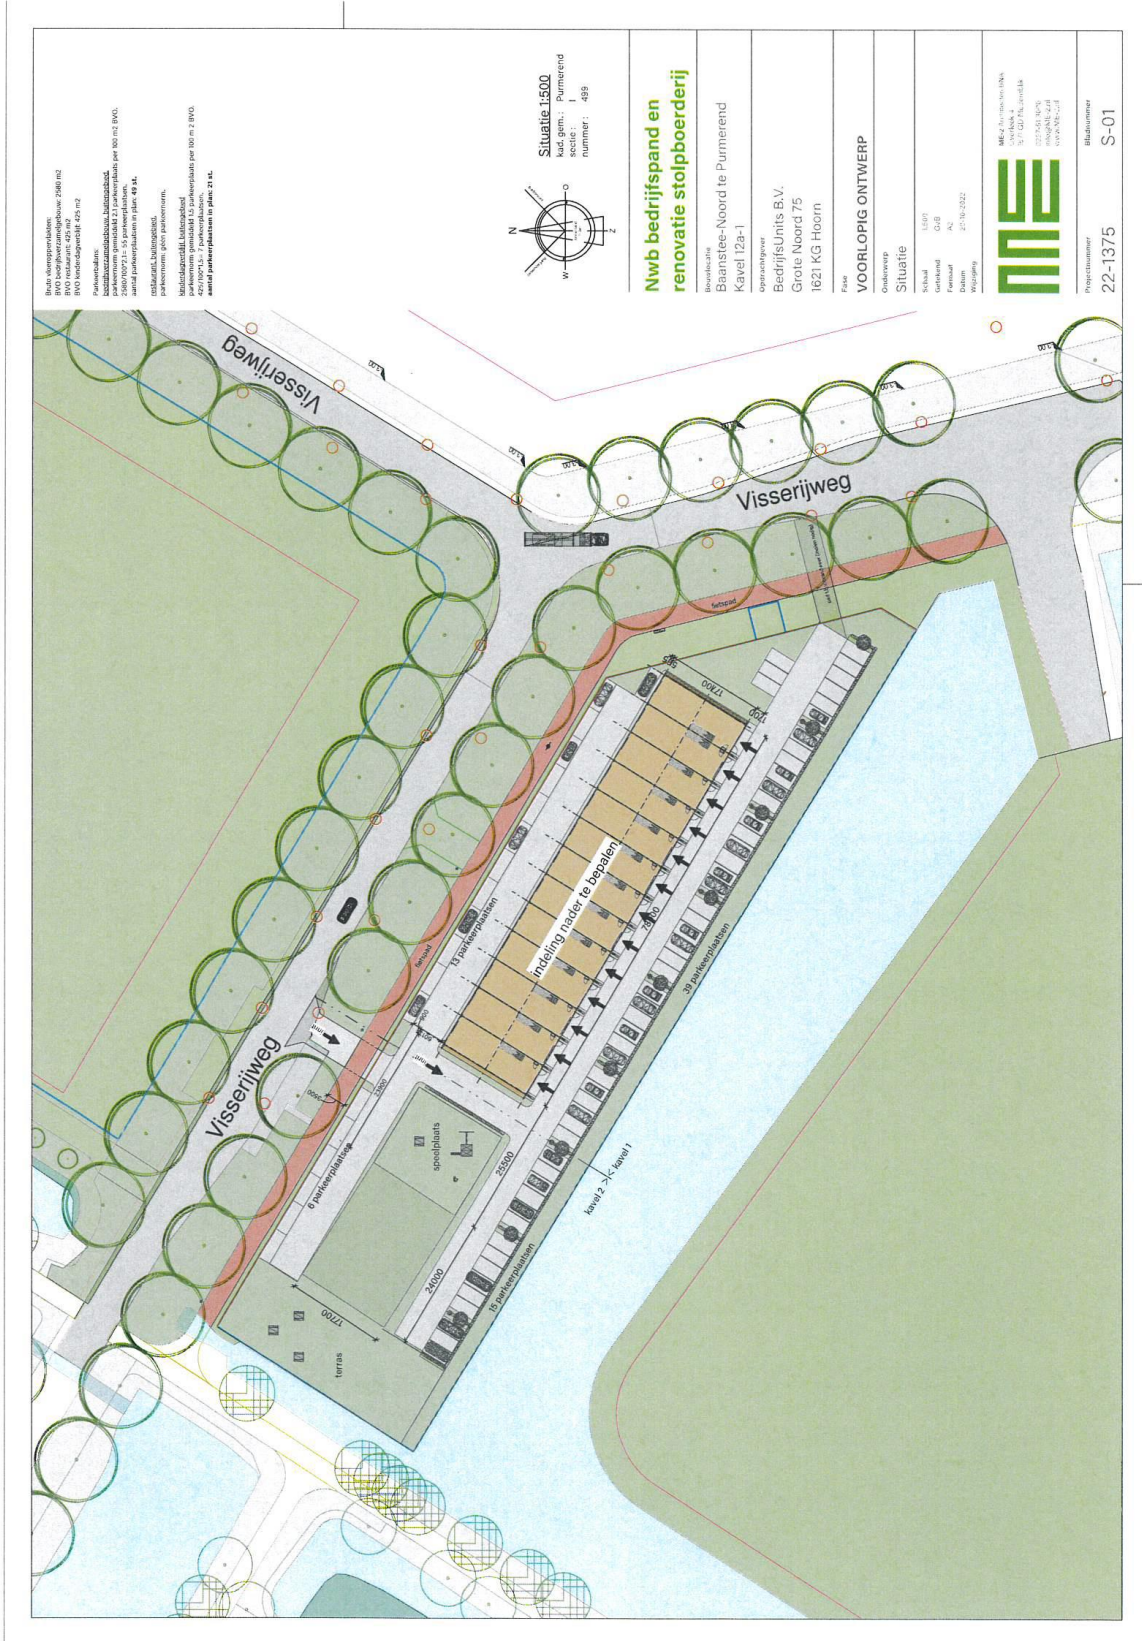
Bruto vloeroppervlakten:
BVO bedrijfsverzamelgebouw: 2560 m2
BVO restaurant: 425 m2
BVO kinderdagverblijf 425 m2

Parkeerbalans:
bedrijfsverzamelgebouw, buitengebied:
parkeernorm gemiddeld 2,3 parkeerplaats per 100 m2 BVO.
2560/100*2,3 = 59 parkeerplaatsen.
aantal parkeerplaatsen in plan: 49 st.

restaurant, buitengebied:
parkeernorm: geen parkeernorm.

kinderdagverblijf, buitengebied:
parkeernorm gemiddeld 1,5 parkeerplaats per 100 m 2 BVO.
425/100*1,5= 7 parkeerplaatsen.
aantal parkeerplaatsen in plan: 21 st.

Situatie 1:500
kad. gem. : Purmerend
sectie : I
nummer : 499

Nwb bedrijfspand en renovatie stolpboerderij

Bouwlocatie
Baanstee-Noord te Purmerend
Kavel 12a-1

Opdrachtgever
BedrijfsUnits B.V.
Grote Noord 75
1621 KG Hoorn

Fase
VOORLOPIG ONTWERP

Onderwerp
Situatie

Schaal 1:500
Getekend G.B.
Formaat A2
Datum 25-10-2022
Wijziging

Projectnummer
22-1375

Bladnummer
S-01

Visserijweg
Visserijweg
Visserijweg
fietspad
fietspad
13 parkeerplaatsen
indeling nader te bepalen
39 parkeerplaatsen
6 parkeerplaatsen
speelplaats
15 parkeerplaatsen
terras
kavel 2 >|< kavel 1
17700
17700
25500
24000
7800